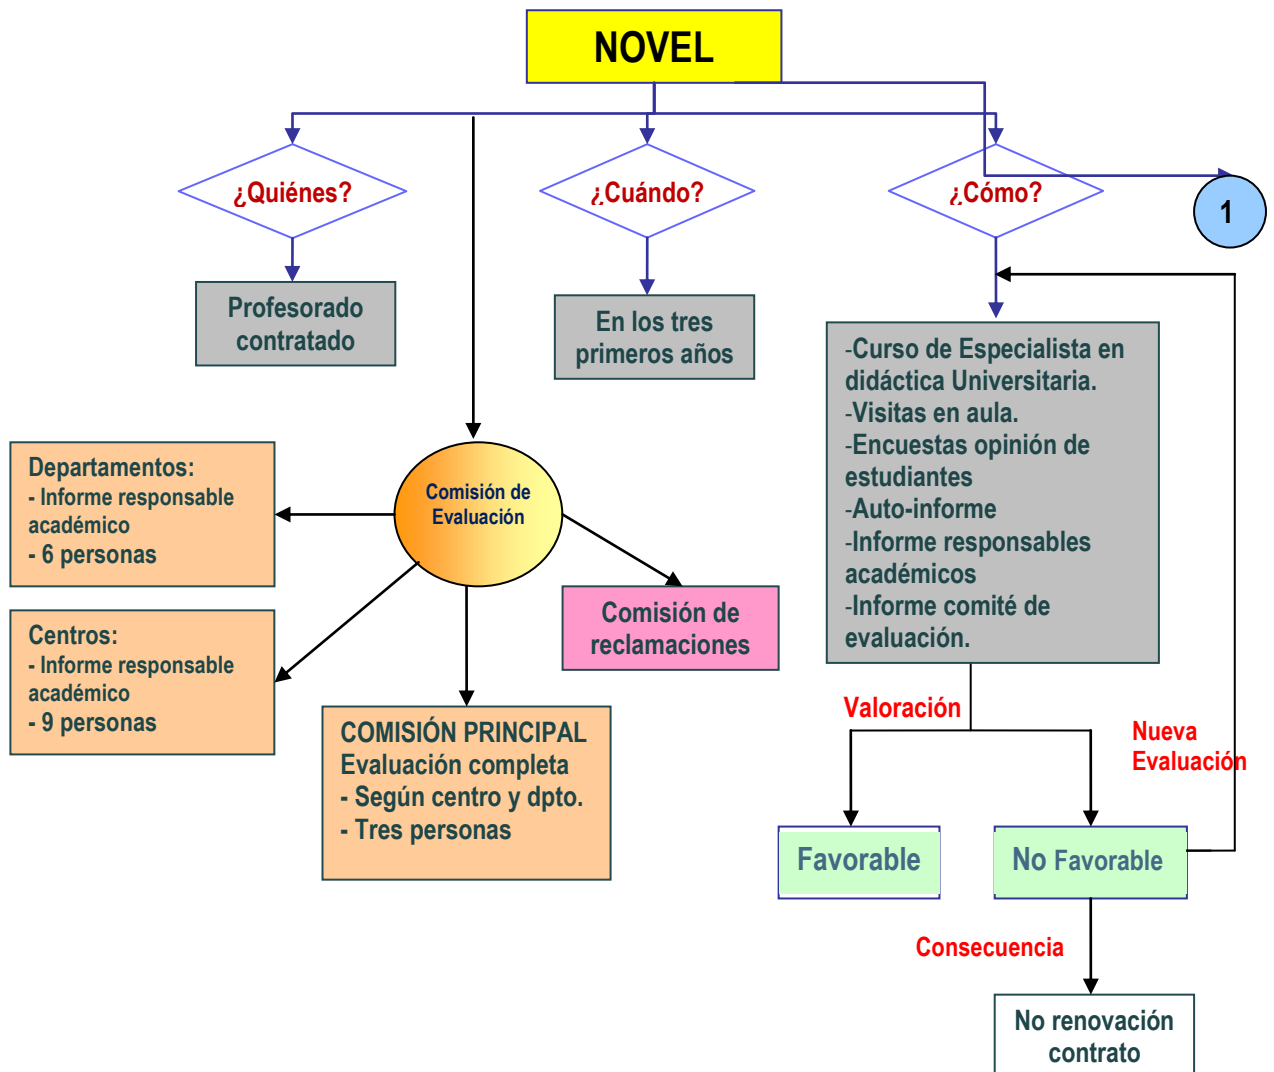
NOVEL

¿Quiénes?

¿Cuándo?

¿Cómo?

1

Profesorado contratado

En los tres primeros años

-Curso de Especialista en didáctica Universitaria.
-Visitas en aula.
-Encuestas opinión de estudiantes
-Auto-informe
-Informe responsables académicos
-Informe comité de evaluación.

Departamentos:
- Informe responsable académico
- 6 personas

Comisión de Evaluación

Comisión de reclamaciones

Centros:
- Informe responsable académico
- 9 personas

COMISIÓN PRINCIPAL
Evaluación completa
- Según centro y dpto.
- Tres personas

Valoración

Nueva Evaluación

Favorable

No Favorable

Consecuencia

No renovación contrato